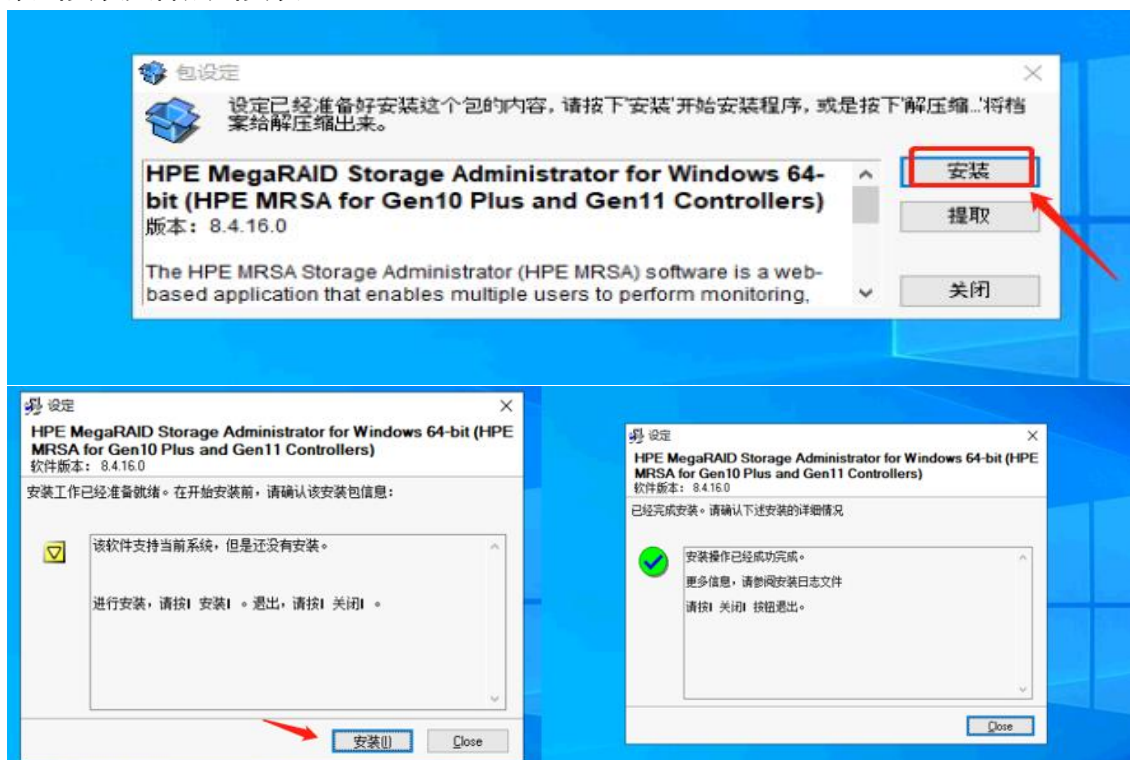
包设定

设定已经准备好安装这个包的内容，请按下'安装'开始安装程序，或是按下'解压缩...'将档案给解压缩出来。

HPE MegaRAID Storage Administrator for Windows 64-bit (HPE MRSA for Gen10 Plus and Gen11 Controllers)
版本：8.4.16.0

The HPE MRSA Storage Administrator (HPE MRSA) software is a web-based application that enables multiple users to perform monitoring,

安装
提取
关闭

设定
HPE MegaRAID Storage Administrator for Windows 64-bit (HPE MRSA for Gen10 Plus and Gen11 Controllers)
软件版本：8.4.16.0
安装工作已经准备就绪。在开始安装前，请确认该安装包信息：

该软件支持当前系统，但是还没有安装。

进行安装，请按| 安装| 。退出，请按| 关闭| 。

安装(I)
Close

设定
HPE MegaRAID Storage Administrator for Windows 64-bit (HPE MRSA for Gen10 Plus and Gen11 Controllers)
软件版本：8.4.16.0
已经完成安装。请确认下述安装的详细情况

安装操作已经成功完成。
更多信息，请参阅安装日志文件
请按| 关闭| 按钮退出。

Close